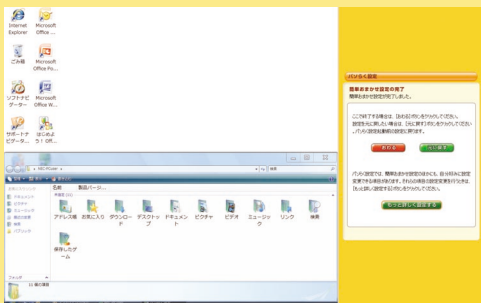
Internet Explorer

Microsoft Office ...

ごみ箱

Microsoft Office Po...

ソフトナビゲーター

Microsoft Office W...

サポートナビゲーター

はじめよう! Off...

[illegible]

検索

名前

製品バージョン

アドレス帳

お気に入り

ダウンロード

デスクトップ

ドキュメント

ピクチャ

ビデオ

ミュージック

リンク

検索

保存したゲーム

ドキュメント

ピクチャ

ミュージック

最近の変更

検索

パブリック

フォルダ

13 個の項目

パソらく設定

簡単おまかせ設定の完了

簡単おまかせ設定が完了しました。

ここで終了する場合は、[おわる]ボタンをクリックしてください。設定を元に戻したい場合は、[元に戻す]ボタンをクリックしてください。パソらく設定起動前の設定に戻ります。

おわる

元に戻す

パソらく設定では、簡単おまかせ設定のほかにも、自分好みに設定変更できる項目があります。それらの項目の設定変更を行う場合は、[もっと詳しく設定する]ボタンをクリックしてください。

もっと詳しく設定する